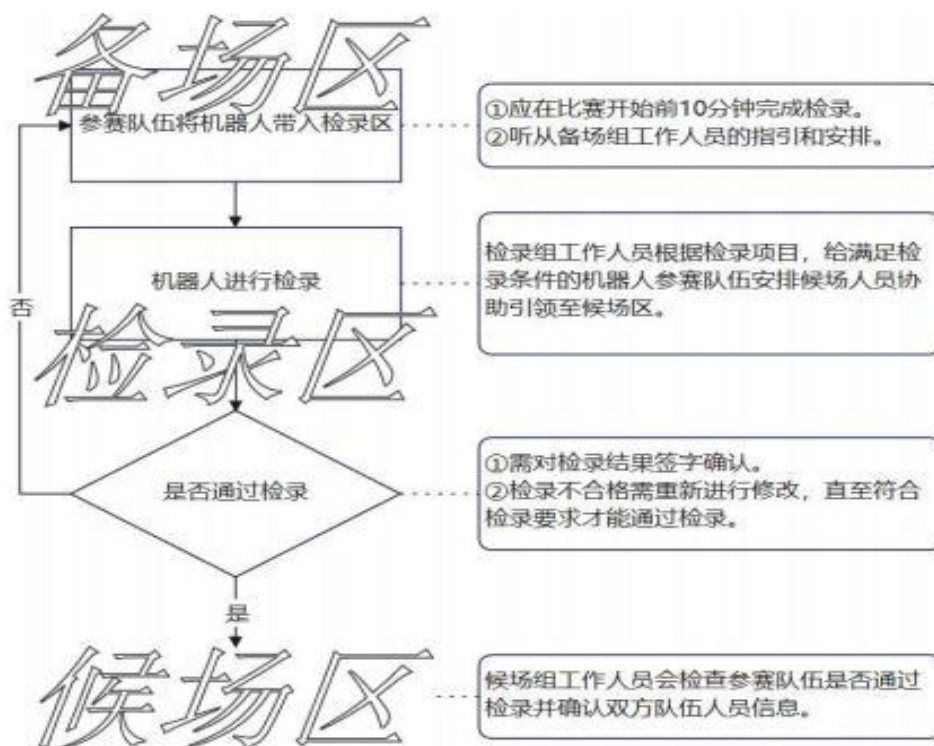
备场区

参赛队伍将机器人带入检录区

①应在比赛开始前10分钟完成检录。
②听从备场组工作人员的指引和安排。

机器人进行检录

检录组工作人员根据检录项目，给满足检录条件的机器人参赛队伍安排候场人员协助引领至候场区。

否

检录区

是否通过检录

①需对检录结果签字确认。
②检录不合格需重新进行修改，直至符合检录要求才能通过检录。

是

候场区

候场组工作人员会检查参赛队伍是否通过检录并确认双方队伍人员信息。